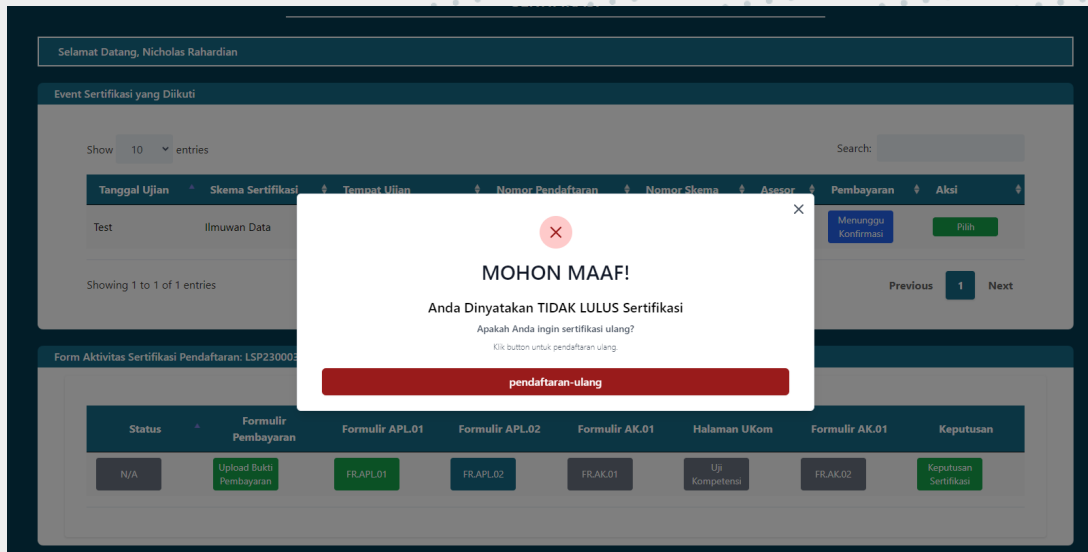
Selamat Datang, Nicholas Rahardian

Event Sertifikasi yang Diikuti

Show 10 entries

Search:

| Tanggal Ujian | Skema Sertifikasi | Tempat Ujian | Nomor Pendaftaran | Nomor Skema | Asesor | Pembayaran | Aksi |
|---|---|---|---|---|---|---|---|
| Test | Ilmuwan Data | | | | | Menunggu Konfirmasi | Pilih |

Showing 1 to 1 of 1 entries

Previous 1 Next

Form Aktivitas Sertifikasi Pendaftaran: LSP230003

| Status | Formulir Pembayaran | Formulir APL.01 | Formulir APL.02 | Formulir AK.01 | Halaman UKom | Formulir AK.01 | Keputusan |
|---|---|---|---|---|---|---|---|
| N/A | Upload Bukti Pembayaran | FR.APL.01 | FR.APL.02 | FR.AK.01 | Uji Kompetensi | FR.AK.02 | Keputusan Sertifikasi |

×

MOHON MAAF!

Anda Dinyatakan TIDAK LULUS Sertifikasi

Apakah Anda ingin sertifikasi ulang?

Klik button untuk pendaftaran ulang.

pendaftaran-ulang